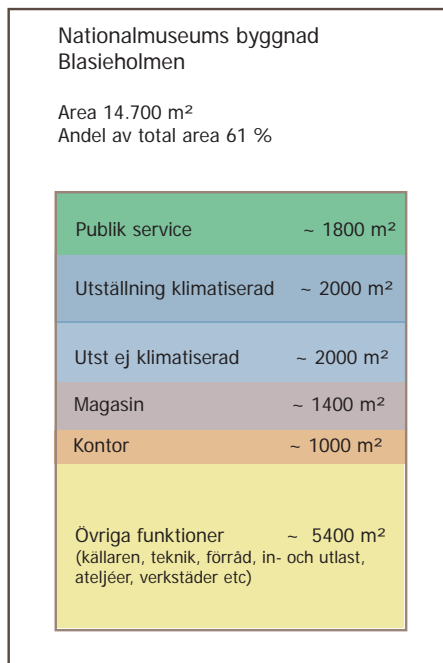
Nationalmuseums byggnad
Blasieholmen

Area 14.700 m²
Andel av total area 61 %

Publik service ~ 1800 m²

Utställning klimatiserad ~ 2000 m²

Utst ej klimatiserad ~ 2000 m²

Magasin ~ 1400 m²

Kontor ~ 1000 m²

Övriga funktioner ~ 5400 m²
(källaren, teknik, förråd, in- och utlast, ateljéer, verkstäder etc)